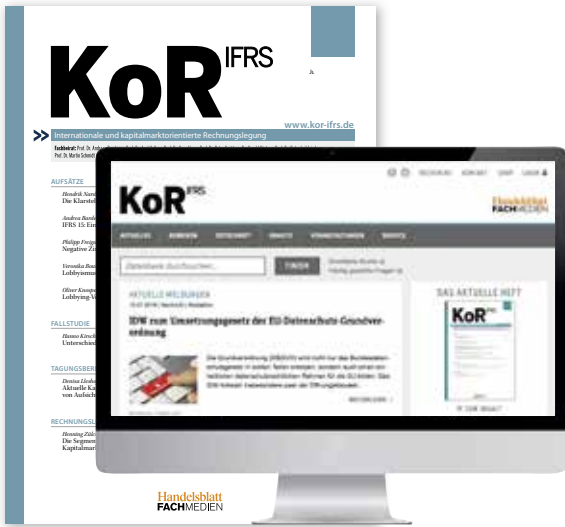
KoR IFRS

www.kor-ifrs.de

Internationale und kapitalmarktorientierte Rechnungslegung

Fachbeirat: Prof. Dr. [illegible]
Prof. Dr. Martin Schmidt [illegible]

AUFSÄTZE

Hendrik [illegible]
Die Klarstel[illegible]

Andrea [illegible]
IFRS 15: Ein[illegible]

Philipp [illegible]
Negative Zi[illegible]

Veronika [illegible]
Lobbyismus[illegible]

Oliver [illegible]
Lobbying-V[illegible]

FALLSTUDIE

Hanno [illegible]
Unterschied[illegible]

TAGUNGSBER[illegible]

Denise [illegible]
Aktuelle Ka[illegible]
von Aufsich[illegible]

RECHNUNGSL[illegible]

Henning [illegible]
Die Segmen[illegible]
Kapitalmar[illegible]

Handelsblatt FACHMEDIEN

KoR IFRS

Handelsblatt FACHMEDIEN

Datenbank durchsuchen...

FINDEN

AKTUELLE MELDUNGEN

IDW zum Umsetzungsgesetz der EU-Datenschutz-Grundverordnung

DAS AKTUELLE HEFT

KoR IFRS